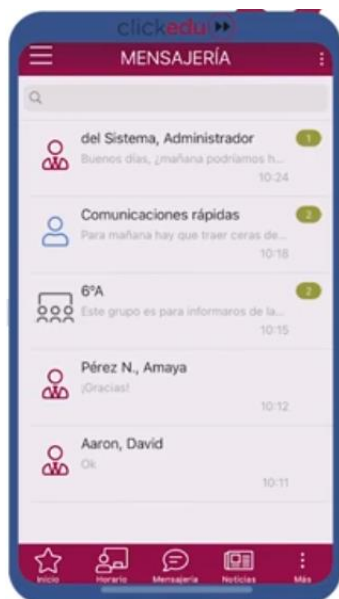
clickedu

MENSAJERÍA

del Sistema, Administrador
Buenos días, ¿mañana podríamos h...
1
10:24

Comunicaciones rápidas
Para mañana hay que traer ceras de...
2
10:18

6ºA
Este grupo es para informaros de la...
2
10:15

Pérez N., Amaya
¡Gracias!
10:12

Aaron, David
Ok
10:11

Inicio
Horario
Mensajería
Noticias
Más